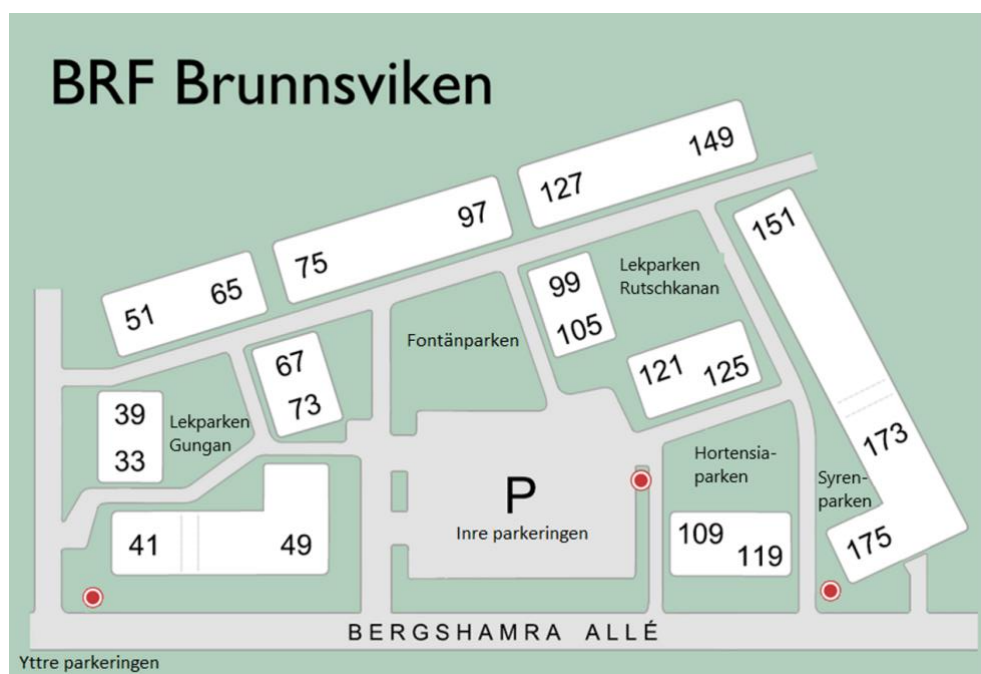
BRF Brunnsviken

149
127
97
75
65
51
151
99
105
Lekparken Rutschkanan
Fontänparken
67
73
121
125
39
33
Lekparken Gungan
173
Hortensia-parken
Syren-parken
P
Inre parkeringen
41
49
109
119
175
BERGSHAMRA ALLÉ
Yttre parkeringen